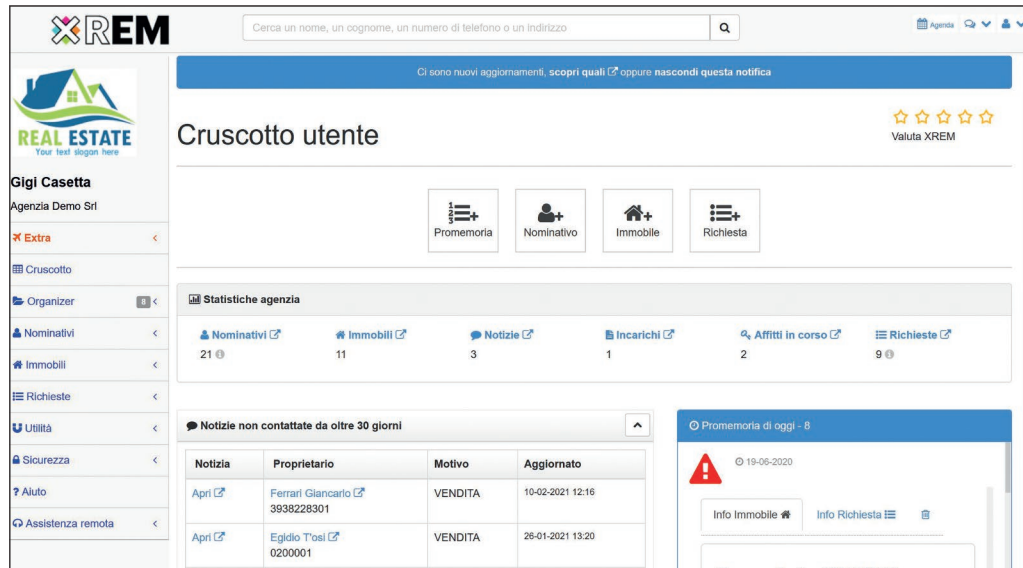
XREM

Cerca un nome, un cognome, un numero di telefono o un indirizzo

Agenda

REAL ESTATE
Your text slogan here

Gigi Casetta
Agenzia Demo Srl

Extra
Cruscotto
Organizer 8
Nominativi
Immobili
Richieste
Utilità
Sicurezza
? Aiuto
Assistenza remota

Ci sono nuovi aggiornamenti, scopri quali oppure nascondi questa notifica

Cruscotto utente

Valuta XREM

Promemoria
Nominativo
Immobile
Richiesta

Statistiche agenzia

| Nominativi | Immobili | Notizie | Incarichi | Affitti in corso | Richieste |
|---|---|---|---|---|---|
| 21 | 11 | 3 | 1 | 2 | 9 |

Notizie non contattate da oltre 30 giorni

| Notizia | Proprietario | Motivo | Aggiornato |
|---|---|---|---|
| Apri | Ferrari Giancarlo 3938228301 | VENDITA | 10-02-2021 12:16 |
| Apri | Egidio T'osi 0200001 | VENDITA | 26-01-2021 13:20 |

Promemoria di oggi - 8

19-06-2020

Info Immobile
Info Richiesta